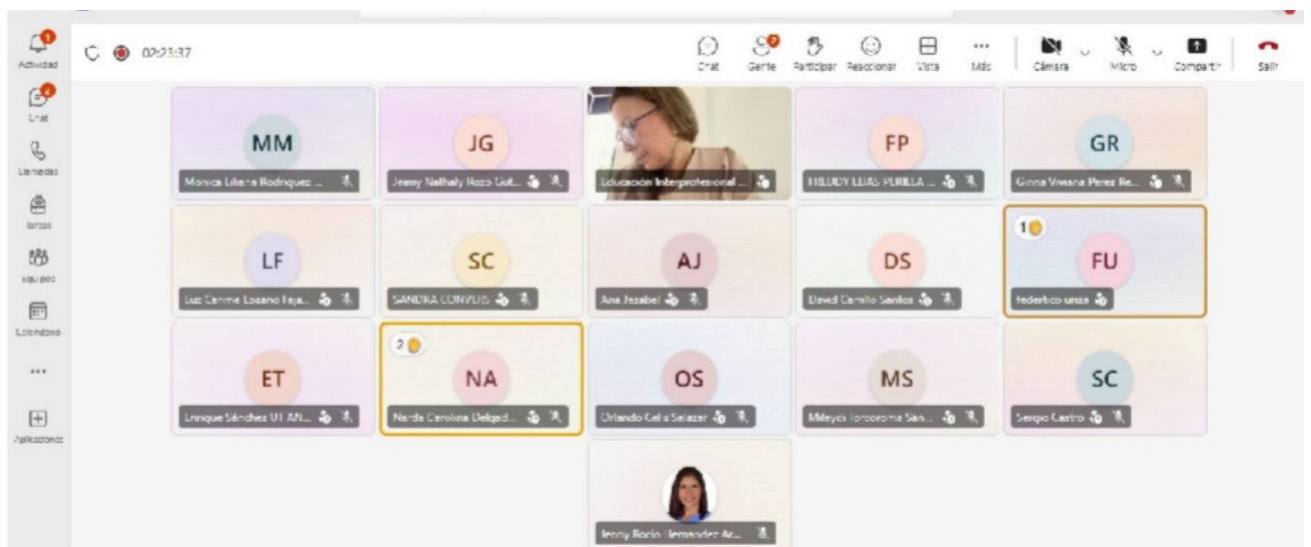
Actividad
Chat
Llamadas
Tareas
Equipos
Calendario
...
Aplicaciones

02:23:37

Chat
Gente
Participar
Reaccionar
Vista
Más
Cámara
Micro
Compartir
Salir

MM
Monica Liliana Rodriguez ...
JG
Jenny Nathaly Hozo Gut...
Educación Interprofesional ...
FP
FREDDY ELIAS PURILLA ...
GR
Ginna Viviana Perez Re...

LF
Luz Carime Lozano Teja...
SC
SANDRA CONVERS
AJ
Ana Jesabel
DS
David Camilo Santos
1
FU
federico urza

ET
Enrique Sánchez UTAN...
2
NA
Narda Carolina Delgad...
OS
Orlando Celis Salazar
MS
Mileydi Torcoroma San...
SC
Sergio Castro

Jenny Rocio Hernandez Ar...